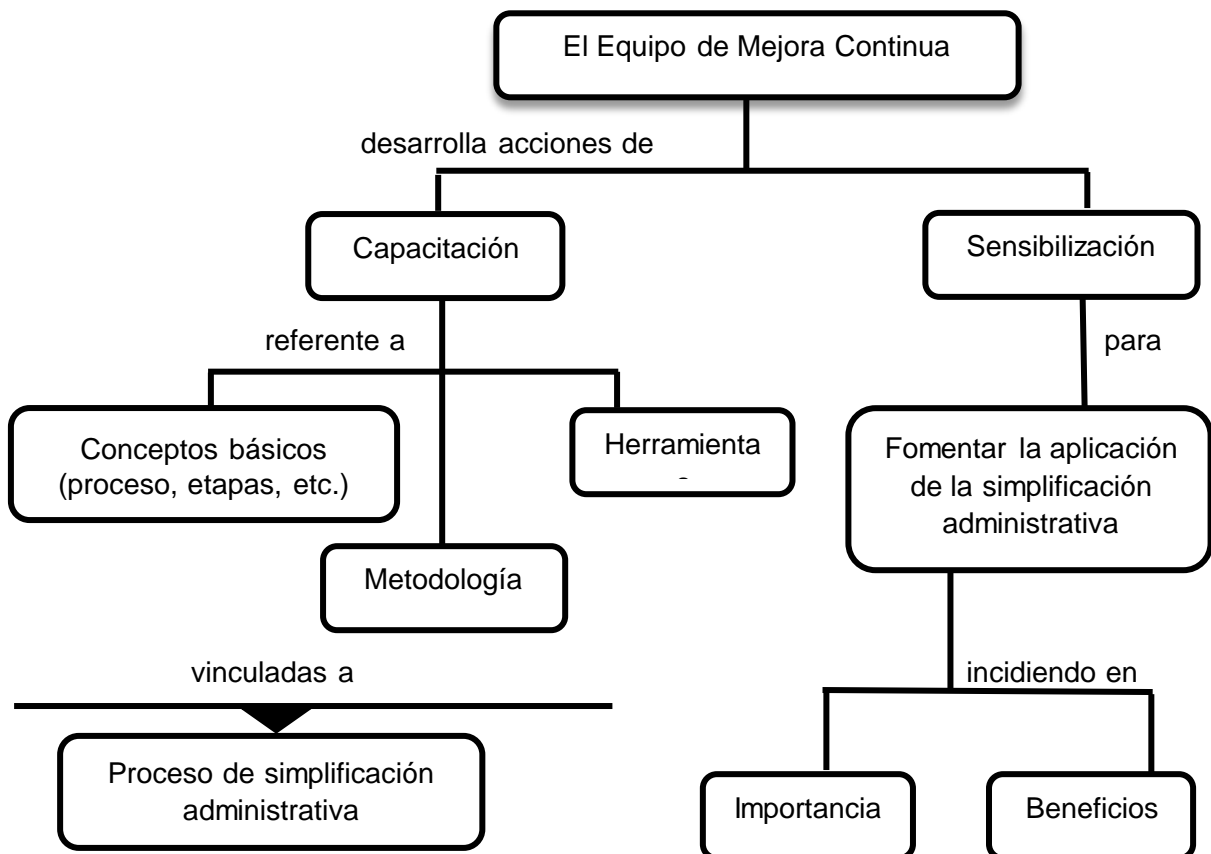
El Equipo de Mejora Continua

desarrolla acciones de

Capacitación

Sensibilización

referente a

para

Conceptos básicos (proceso, etapas, etc.)

Herramienta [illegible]

Fomentar la aplicación de la simplificación administrativa

Metodología

vinculadas a

incidiendo en

Proceso de simplificación administrativa

Importancia

Beneficios